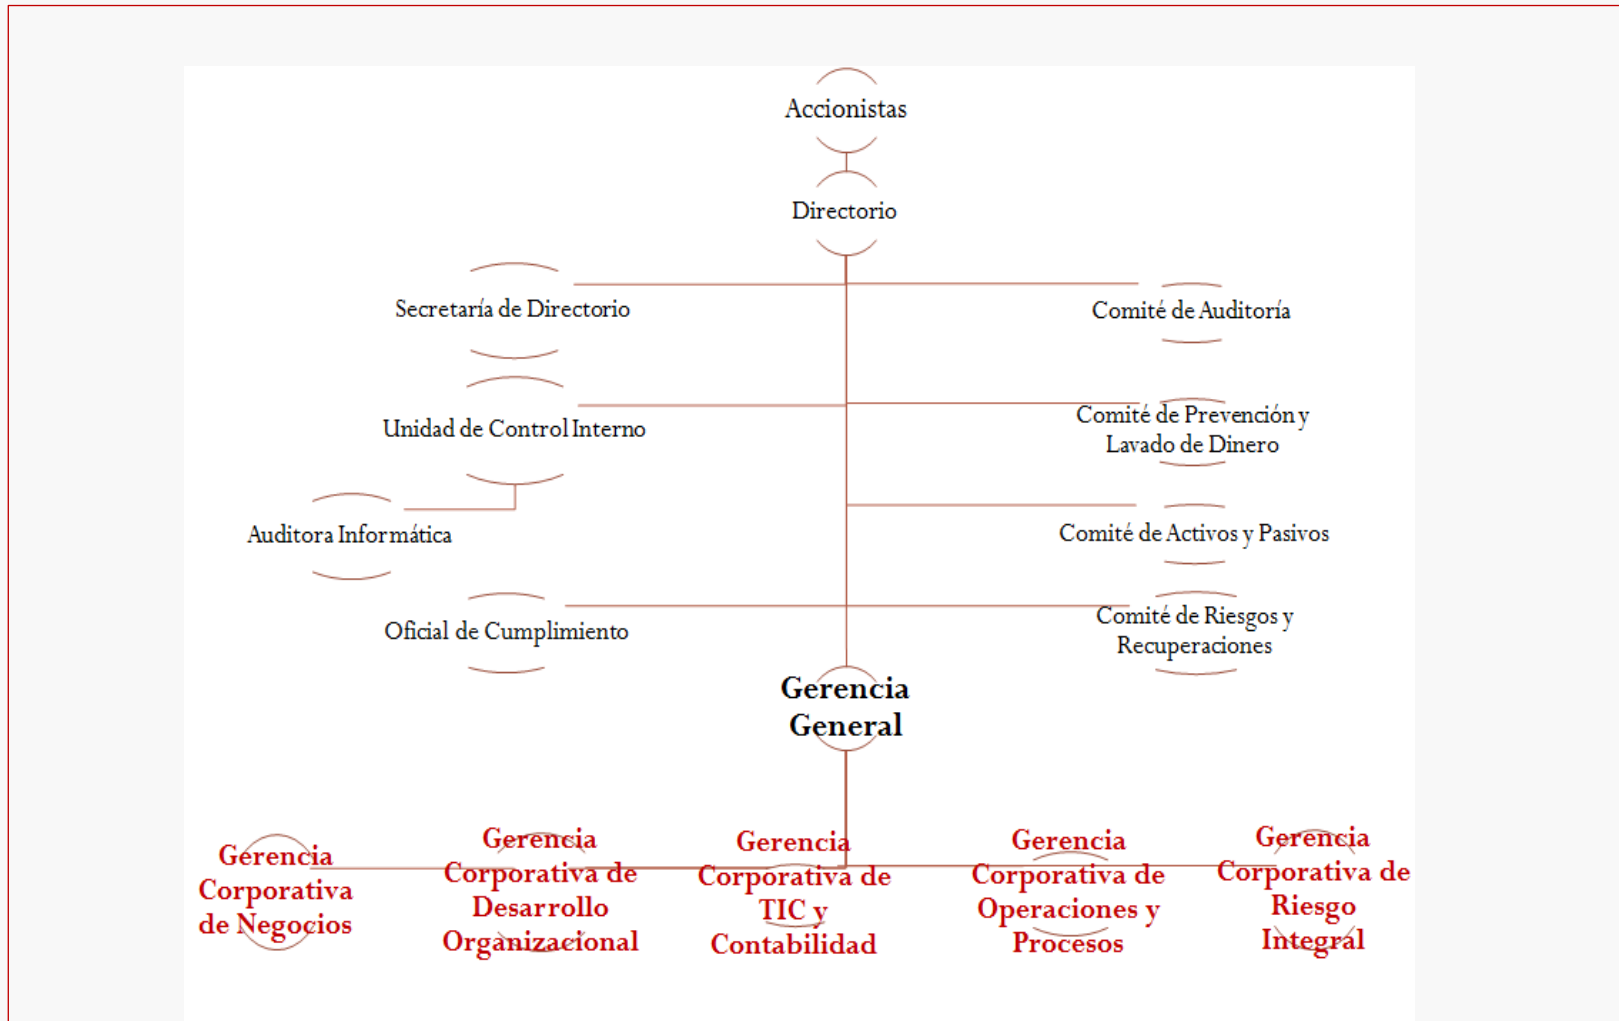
Accionistas

Directorio

Secretaría de Directorio

Comité de Auditoría

Unidad de Control Interno

Comité de Prevención y Lavado de Dinero

Auditora Informática

Comité de Activos y Pasivos

Oficial de Cumplimiento

Comité de Riesgos y Recuperaciones

Gerencia General

Gerencia Corporativa de Negocios

Gerencia Corporativa de Desarrollo Organizacional

Gerencia Corporativa de TIC y Contabilidad

Gerencia Corporativa de Operaciones y Procesos

Gerencia Corporativa de Riesgo Integral